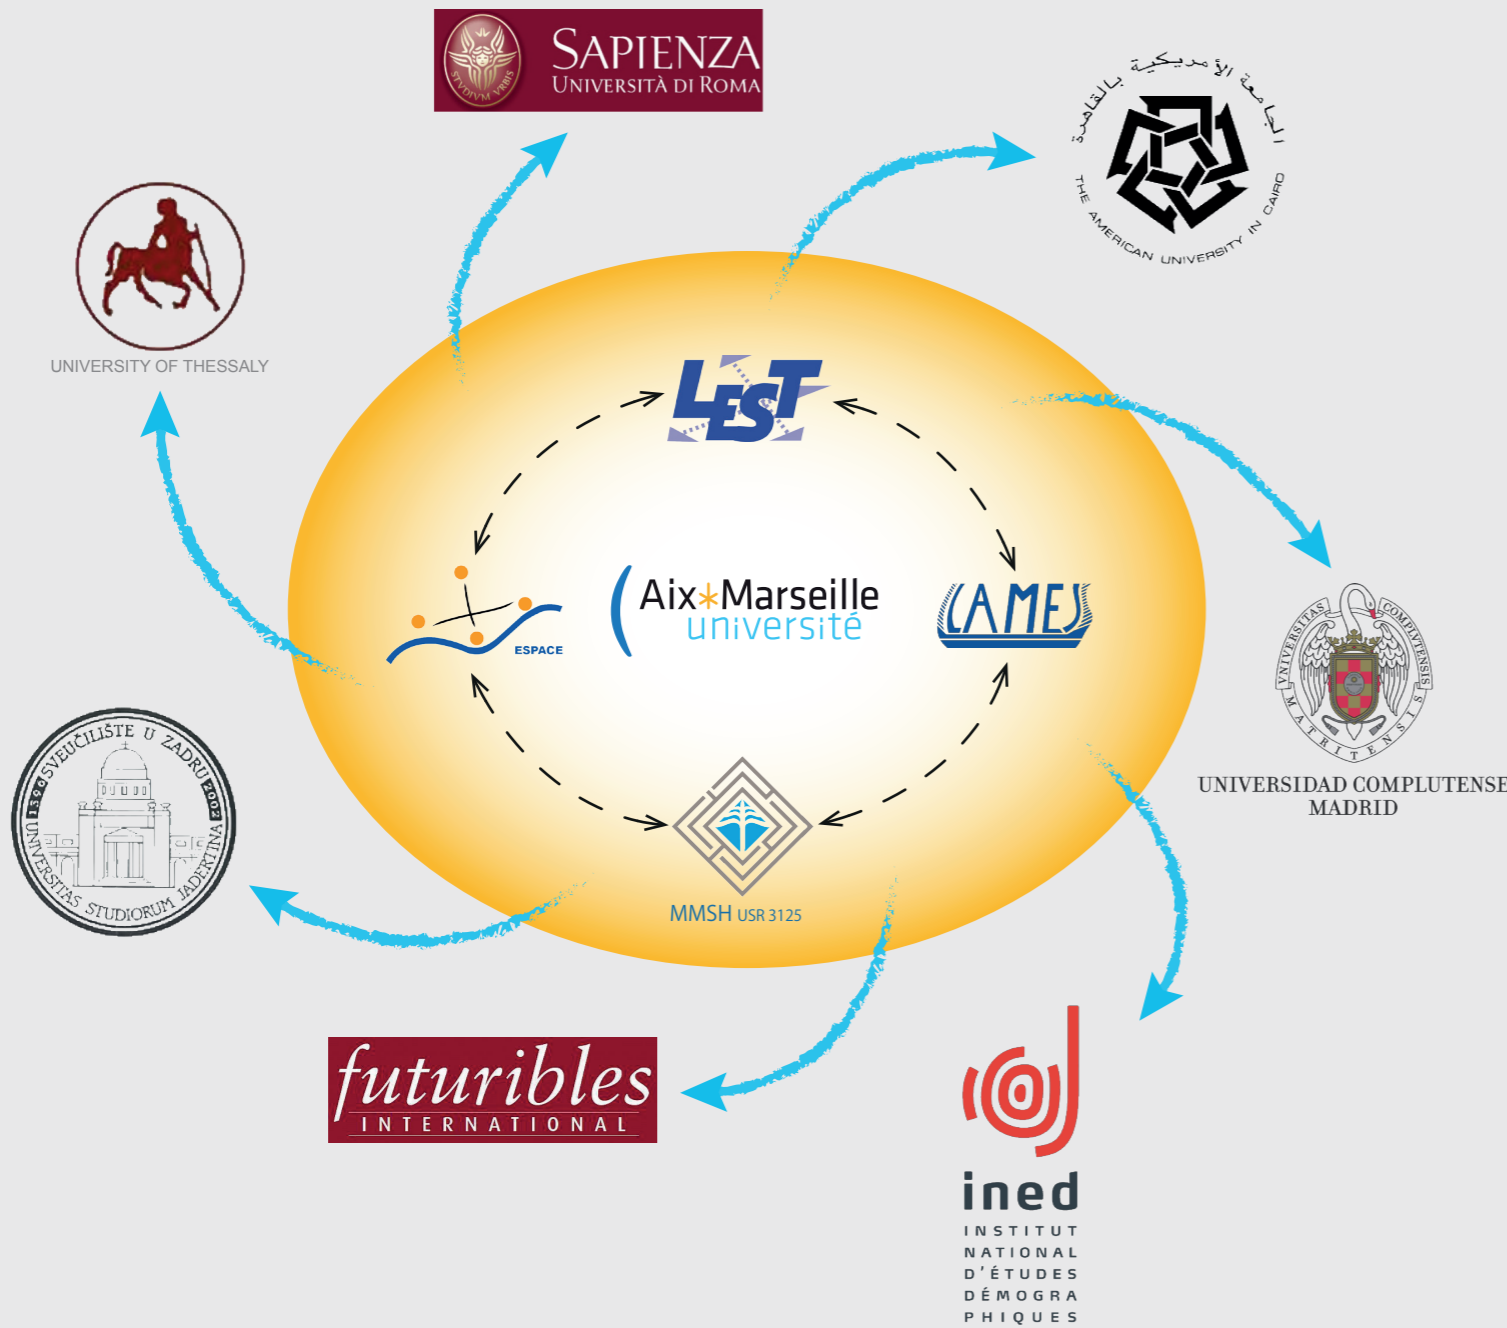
SAPIENZA
UNIVERSITÀ DI ROMA
STVDIVM VRBIS

الجامعة الأمريكية بالقاهرة
THE AMERICAN UNIVERSITY IN CAIRO

UNIVERSITY OF THESSALY

LEST

ESPACE

Aix*Marseille université

CAMES

VNIVERSITAS COMPLVTENSIS MATRITENSIS
UNIVERSIDAD COMPLUTENSE
MADRID

SVEUČILIŠTE U ZADRU 1396 2002 UNIVERSITAS STUDIORUM JADERTINA

MMSH USR 3125

futuribles
INTERNATIONAL

ined
INSTITUT
NATIONAL
D'ÉTUDES
DÉMOGRA
PHIQUES